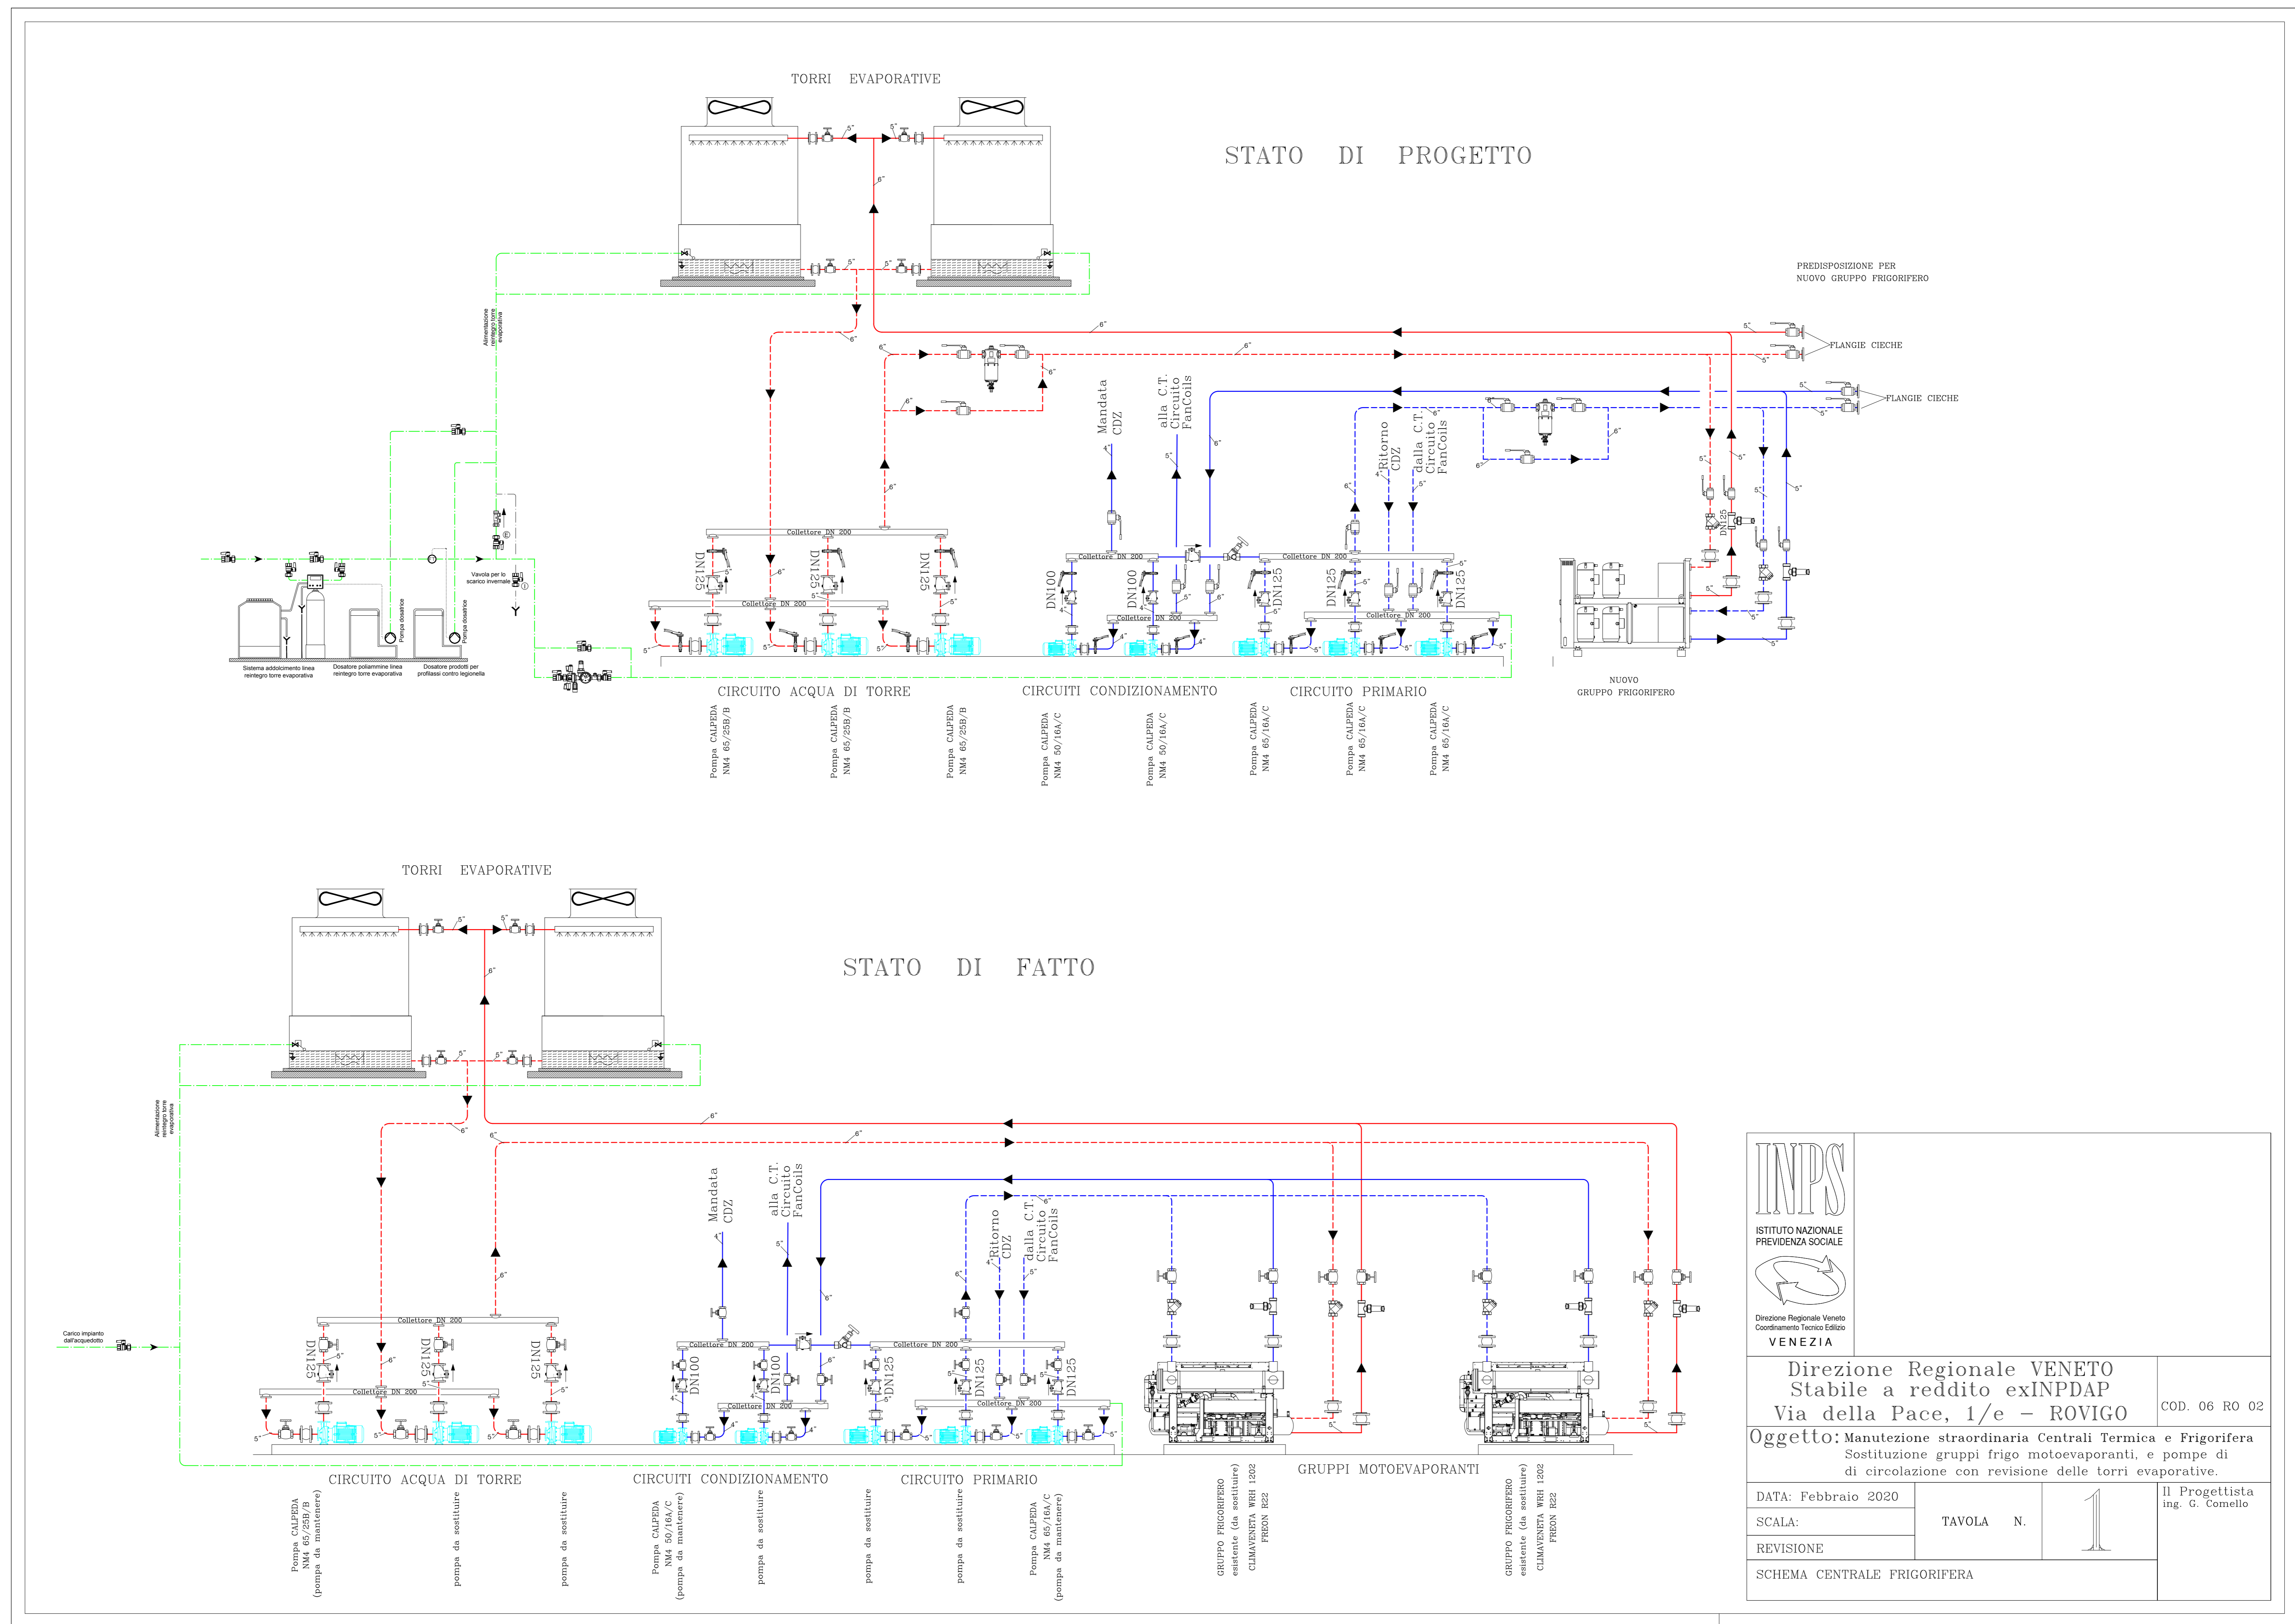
TORRI EVAPORATIVE

STATO DI PROGETTO

PREDISPOSIZIONE PER NUOVO GRUPPO FRIGORIFERO

FLANGIE CIECHE

FLANGIE CIECHE

Alimentazione reintegro torre evaporativa

Mandata CDZ

alla C.T. Circuito FanCoils

Ritorno CDZ

dalla C.T. Circuito FanCoils

Collettore DN 200

Collettore DN 200

Collettore DN 200

Collettore DN 200

Collettore DN 200

Collettore DN 200

DN125 DN125 DN125

DN100 DN100

DN125 DN125 DN125

DN125

Vavola per lo scarico invernale

Sistema addolcimento linea reintegro torre evaporativa

Dosatore poliammine linea reintegro torre evaporativa

Dosatore prodotti per profilassi contro legionella

Pompa dosatrice

Pompa dosatrice

CIRCUITO ACQUA DI TORRE

CIRCUITI CONDIZIONAMENTO

CIRCUITO PRIMARIO

NUOVO GRUPPO FRIGORIFERO

Pompa CALPEDA NM4 65/25B/B

Pompa CALPEDA NM4 65/25B/B

Pompa CALPEDA NM4 65/25B/B

Pompa CALPEDA NM4 50/16A/C

Pompa CALPEDA NM4 50/16A/C

Pompa CALPEDA NM4 65/16A/C

Pompa CALPEDA NM4 65/16A/C

Pompa CALPEDA NM4 65/16A/C

TORRI EVAPORATIVE

STATO DI FATTO

Alimentazione reintegro torre evaporativa

Carico impianto dall'acquedotto

Mandata CDZ

alla C.T. Circuito FanCoils

Ritorno CDZ

dalla C.T. Circuito FanCoils

Collettore DN 200

Collettore DN 200

Collettore DN 200

Collettore DN 200

Collettore DN 200

Collettore DN 200

DN125 DN125 DN125

DN100 DN100

DN125 DN125 DN125

CIRCUITO ACQUA DI TORRE

CIRCUITI CONDIZIONAMENTO

CIRCUITO PRIMARIO

GRUPPI MOTOEVAPORANTI

Pompa CALPEDA NM4 65/25B/B (pompa da mantenere)

pompa da sostituire

pompa da sostituire

Pompa CALPEDA NM4 50/16A/C (pompa da mantenere)

pompa da sostituire

pompa da sostituire

pompa da sostituire

Pompa CALPEDA NM4 65/16A/C (pompa da mantenere)

GRUPPO FRIGORIFERO esistente (da sostituire) CLIMAVENETA WRH 1202 FREON R22

GRUPPO FRIGORIFERO esistente (da sostituire) CLIMAVENETA WRH 1202 FREON R22

INPS
ISTITUTO NAZIONALE PREVIDENZA SOCIALE
Direzione Regionale Veneto
Coordinamento Tecnico Edilizio
VENEZIA

Direzione Regionale VENETO
Stabile a reddito exINPDAP
Via della Pace, 1/e - ROVIGO

COD. 06 RO 02

Oggetto: Manutezione straordinaria Centrali Termica e Frigorifera
Sostituzione gruppi frigo motoevaporanti, e pompe di di circolazione con revisione delle torri evaporative.

DATA: Febbraio 2020

SCALA:

REVISIONE

TAVOLA N. 1

Il Progettista
ing. G. Comello

SCHEMA CENTRALE FRIGORIFERA